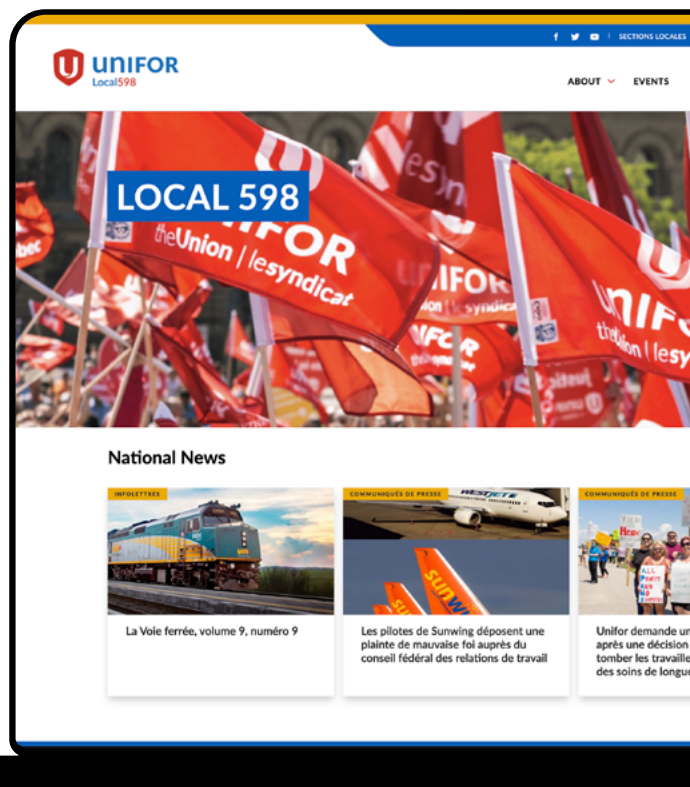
SECTIONS LOCALES

UNIFOR
Local598

ABOUT EVENTS

LOCAL 598

UNIFOR
theUnion | lesyndicat

National News

INFOLETTRES

La Voie ferrée, volume 9, numéro 9

COMMUNIQUÉS DE PRESSE

WESTJET

Les pilotes de Sunwing déposent une plainte de mauvaise foi auprès du conseil fédéral des relations de travail

COMMUNIQUÉS DE PRESSE

Unifor demande un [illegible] après une décision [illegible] tomber les travaille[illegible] des soins de longue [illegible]